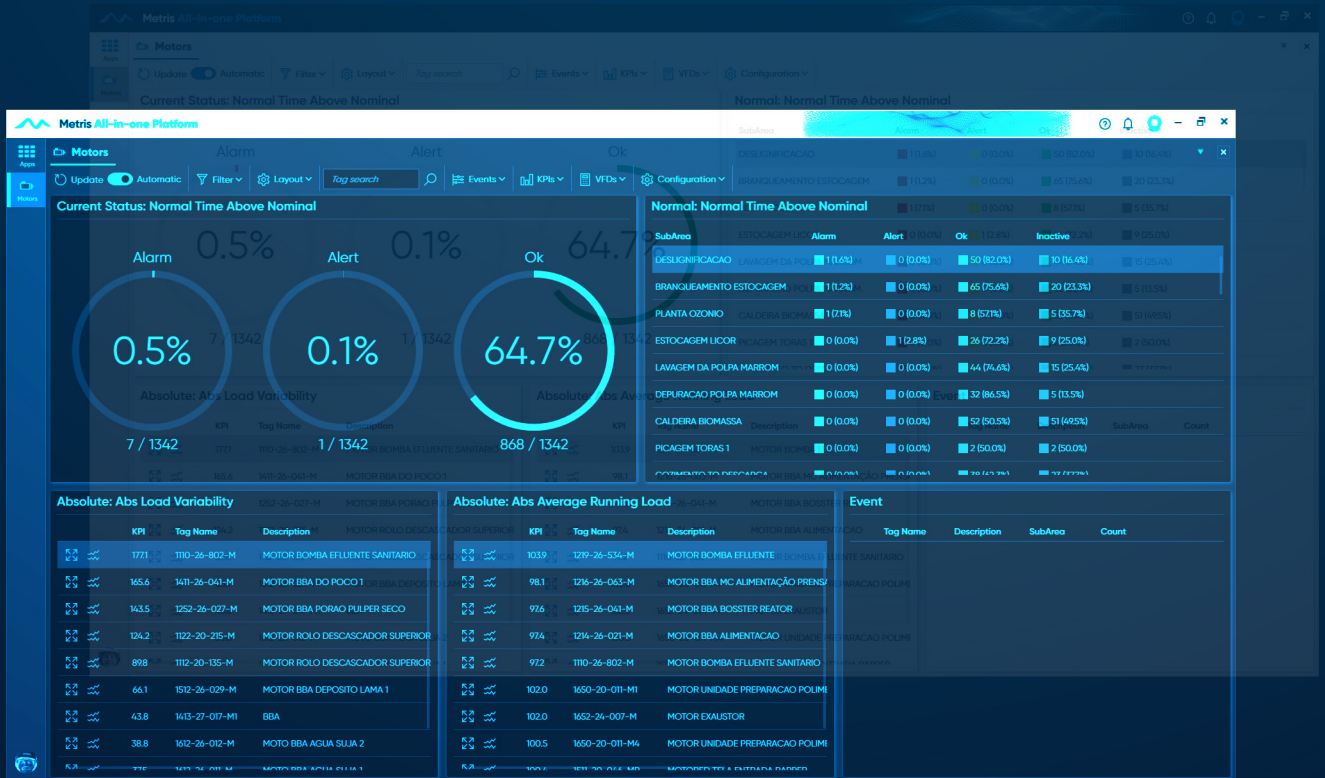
Metris All-in-one Platform

Apps

Motors

Motors

Update Automatic Filter Layout Tag search Events KPIs VFDs Configuration

Current Status: Normal Time Above Nominal

Alarm

0.5%

7 / 1342

Alert

0.1%

1 / 1342

Ok

64.7%

868 / 1342

Normal: Normal Time Above Nominal

| SubArea | Alarm | Alert | Ok | Inactive |
|---|---|---|---|---|
| DESLIGNIFICACAO | 1 (1.6%) | 0 (0.0%) | 50 (82.0%) | 10 (16.4%) |
| BRANQUEAMENTO ESTOCAGEM | 1 (1.2%) | 0 (0.0%) | 65 (75.6%) | 20 (23.3%) |
| PLANTA OZONIO | 1 (7.1%) | 0 (0.0%) | 8 (57.1%) | 5 (35.7%) |
| ESTOCAGEM LICOR | 0 (0.0%) | 1 (2.8%) | 26 (72.2%) | 9 (25.0%) |
| LAVAGEM DA POLPA MARROM | 0 (0.0%) | 0 (0.0%) | 44 (74.6%) | 15 (25.4%) |
| DEPURACAO POLPA MARROM | 0 (0.0%) | 0 (0.0%) | 32 (86.5%) | 5 (13.5%) |
| CALDEIRA BIOMASSA | 0 (0.0%) | 0 (0.0%) | 52 (50.5%) | 51 (49.5%) |
| PICAGEM TORAS 1 | 0 (0.0%) | 0 (0.0%) | 2 (50.0%) | 2 (50.0%) |
| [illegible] | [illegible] | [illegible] | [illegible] | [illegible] |

Absolute: Abs Load Variability

| KPI | Tag Name | Description |
|---|---|---|
| 177.1 | 1110-26-802-M | MOTOR BOMBA EFLUENTE SANITARIO |
| 165.6 | 1411-26-041-M | MOTOR BBA DO POCO 1 |
| 143.5 | 1252-26-027-M | MOTOR BBA PORAO PULPER SECO |
| 124.2 | 1122-20-215-M | MOTOR ROLO DESCASCADOR SUPERIOR |
| 89.8 | 1112-20-135-M | MOTOR ROLO DESCASCADOR SUPERIOR |
| 66.1 | 1512-26-029-M | MOTOR BBA DEPOSITO LAMA 1 |
| 43.8 | 1413-27-017-M1 | BBA |
| 38.8 | 1612-26-012-M | MOTO BBA AGUA SUJA 2 |

Absolute: Abs Average Running Load

| KPI | Tag Name | Description |
|---|---|---|
| 103.9 | 1219-26-534-M | MOTOR BOMBA EFLUENTE |
| 98.1 | 1216-26-063-M | MOTOR BBA MC ALIMENTAÇÃO PRENSA |
| 97.6 | 1215-26-041-M | MOTOR BBA BOSSTER REATOR |
| 97.4 | 1214-26-021-M | MOTOR BBA ALIMENTACAO |
| 97.2 | 1110-26-802-M | MOTOR BOMBA EFLUENTE SANITARIO |
| 102.0 | 1650-20-011-M1 | MOTOR UNIDADE PREPARACAO POLIME |
| 102.0 | 1652-24-007-M | MOTOR EXAUSTOR |
| 100.5 | 1650-20-011-M4 | MOTOR UNIDADE PREPARACAO POLIME |

Event

| Tag Name | Description | SubArea | Count |
|---|---|---|---|